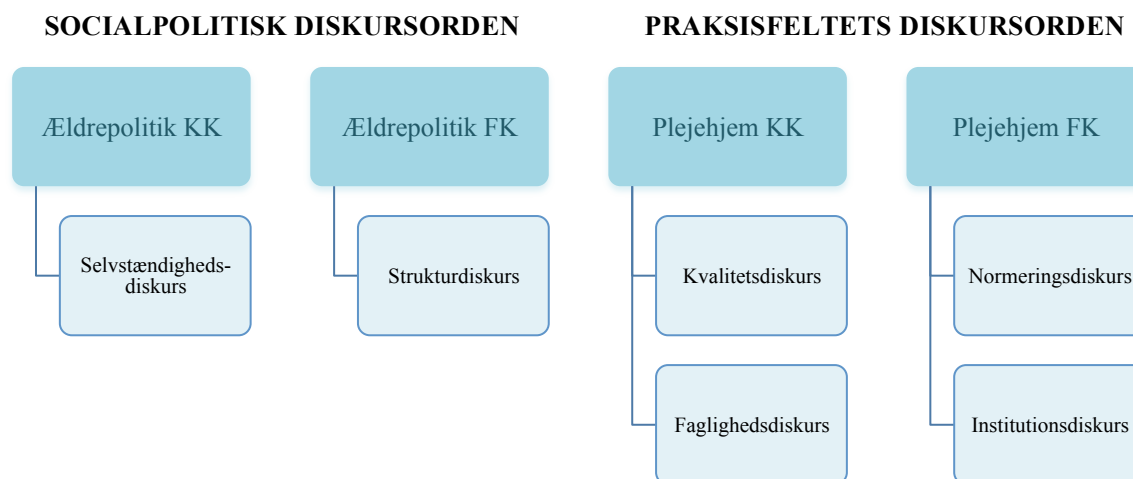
SOCIALPOLITISK DISKURSORDEN

Ældrepolitik KK

Selvstændigheds-diskurs

Ældrepolitik FK

Strukturdiskurs

PRAKSISFELTETS DISKURSORDEN

Plejehjem KK

Kvalitetsdiskurs

Faglighedsdiskurs

Plejehjem FK

Normeringsdiskurs

Institutionsdiskurs